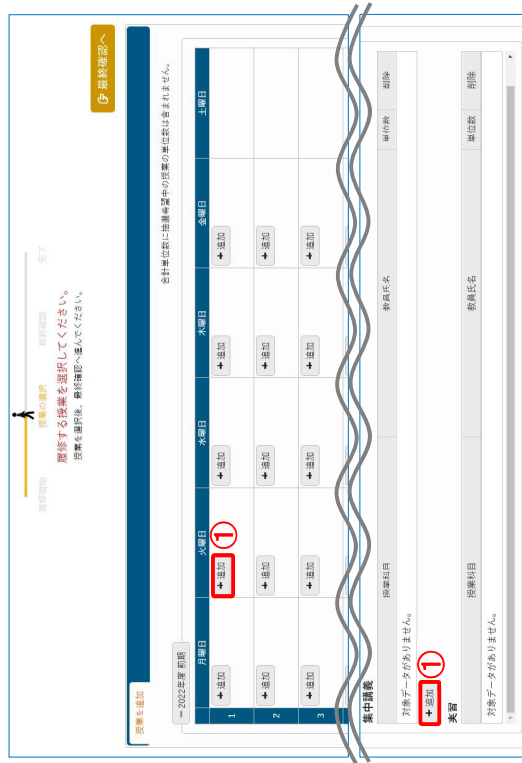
最終確認へ

履修開始　授業の選択　最終確認　完了

履修する授業を選択してください。
授業を選択後、最終確認へ進んでください。

授業を追加

2022年度 前期

合計単位数に他機関等履修中の授業の単位数は含まれません。

| | 月曜日 | 火曜日 | 水曜日 | 木曜日 | 金曜日 | 土曜日 |
|---|---|---|---|---|---|---|
| 1 | + 追加 | + 追加 ① | + 追加 | + 追加 | + 追加 | |
| 2 | + 追加 | + 追加 | + 追加 | + 追加 | + 追加 | |
| 3 | + 追加 | + 追加 | + 追加 | + 追加 | + 追加 | |

集中講義

| 授業科目 | 教員氏名 | 単位数 | 削除 |
|---|---|---|---|
| 対象データがありません。 | | | |

+ 追加 ①

実習

| 授業科目 | 教員氏名 | 単位数 | 削除 |
|---|---|---|---|
| 対象データがありません。 | | | |